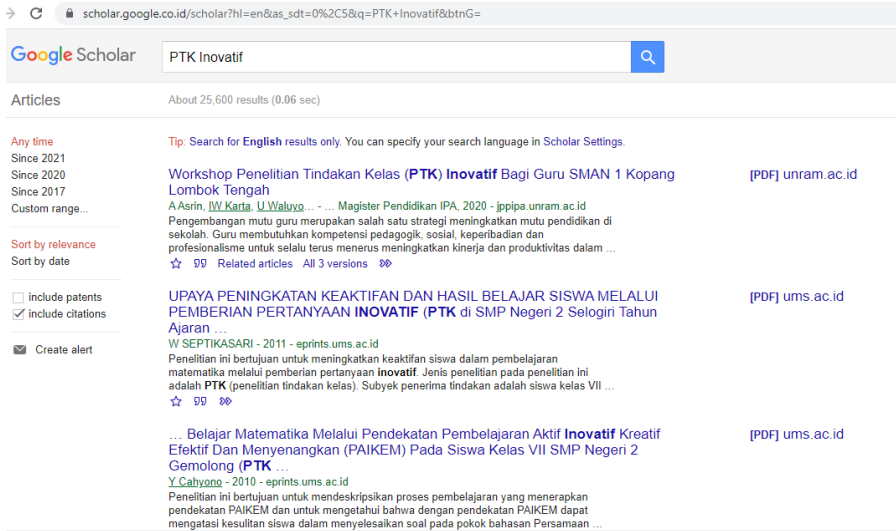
scholar.google.co.id/scholar?hl=en&as_sdt=0%2C5&q=PTK+Inovatif&btnG=

Google Scholar

PTK Inovatif

Articles

About 25,600 results (0.06 sec)

Any time
Since 2021
Since 2020
Since 2017
Custom range...

Sort by relevance
Sort by date

include patents
include citations

Create alert

Tip: Search for English results only. You can specify your search language in Scholar Settings.

Workshop Penelitian Tindakan Kelas (PTK) Inovatif Bagi Guru SMAN 1 Kopang Lombok Tengah
A Asrin, IW Karta, U Waluyo... - ... Magister Pendidikan IPA, 2020 - jppipa.unram.ac.id
Pengembangan mutu guru merupakan salah satu strategi meningkatkan mutu pendidikan di sekolah. Guru membutuhkan kompetensi pedagogik, sosial, keperibadian dan profesionalisme untuk selalu terus menerus meningkatkan kinerja dan produktivitas dalam ...
Related articles All 3 versions

[PDF] unram.ac.id

UPAYA PENINGKATAN KEAKTIFAN DAN HASIL BELAJAR SISWA MELALUI PEMBERIAN PERTANYAAN INOVATIF (PTK di SMP Negeri 2 Selogiri Tahun Ajaran ...
W SEPTIKASARI - 2011 - eprints.ums.ac.id
Penelitian ini bertujuan untuk meningkatkan keaktifan siswa dalam pembelajaran matematika melalui pemberian pertanyaan inovatif. Jenis penelitian pada penelitian ini adalah PTK (penelitian tindakan kelas). Subyek penerima tindakan adalah siswa kelas VII ...

[PDF] ums.ac.id

... Belajar Matematika Melalui Pendekatan Pembelajaran Aktif Inovatif Kreatif Efektif Dan Menyenangkan (PAIKEM) Pada Siswa Kelas VII SMP Negeri 2 Gemolong (PTK ...
Y Cahyono - 2010 - eprints.ums.ac.id
Penelitian ini bertujuan untuk mendeskripsikan proses pembelajaran yang menerapkan pendekatan PAIKEM dan untuk mengetahui bahwa dengan pendekatan PAIKEM dapat mengatasi kesulitan siswa dalam menyelesaikan soal pada pokok bahasan Persamaan ...

[PDF] ums.ac.id